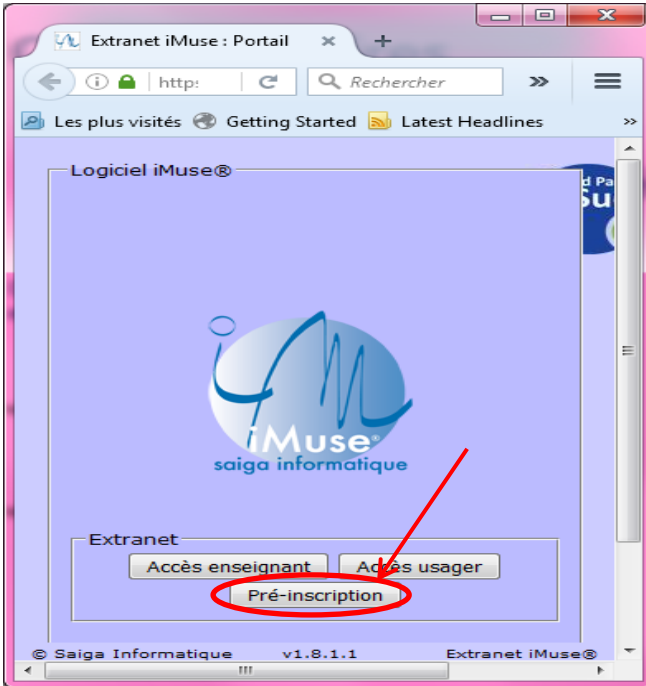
Extranet iMuse : Portail

http:

Rechercher

Les plus visités Getting Started Latest Headlines

Logiciel iMuse®

iMuse®
saiga informatique

Extranet

Accès enseignant Accès usager

Pré-inscription

© Saiga Informatique v1.8.1.1 Extranet iMuse®